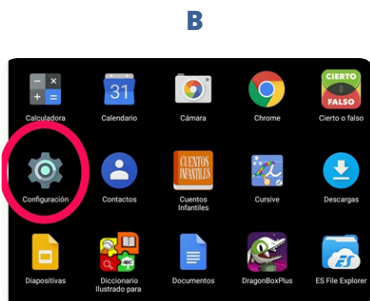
B

Calculadora
31
Calendario
Cámara
Chrome
CIERTO
FALSO
Cierto o falso

Configuración
Contactos
CUENTOS INFANTILES
Cuentos Infantiles
Cursive
Descargas

Diapositivas
Diccionario Ilustrado para
Documentos
DragonBoxPlus
ES File Explorer